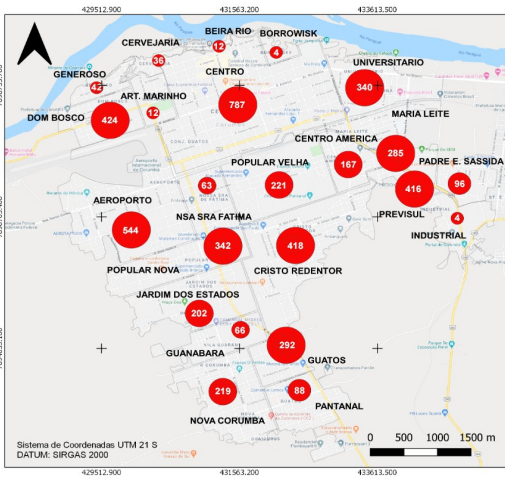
429512.900
431563.200
433613.500

BEIRA RIO
BORROWISK
CERVEJARIA
12
4
36
CENTRO
UNIVERSITARIO
GENEROSO
42
340
ART. MARINHO
787
12
MARIA LEITE
DOM BOSCO
424
CENTRO AMERICA
285
PADRE E. SASSIDA
POPULAR VELHA
167
63
221
416
96
AEROPORTO
NSA SRA FATIMA
PREVISUL
4
INDUSTRIAL
544
342
418
POPULAR NOVA
CRISTO REDENTOR
JARDIM DOS ESTADOS
202
66
292
GUANABARA
GUATOS
219
88
PANTANAL
NOVA CORUMBA

Sistema de Coordenadas UTM 21 S
DATUM: SIRGAS 2000

0 500 1000 1500 m

429512.900
431563.200
433613.500